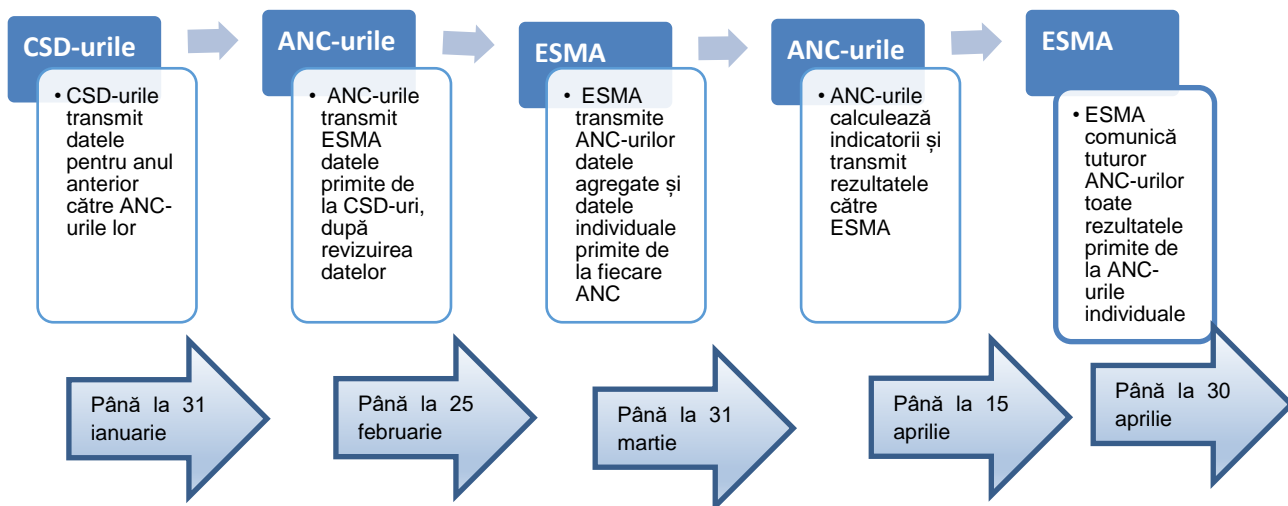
CSD-urile

• CSD-urile transmit datele pentru anul anterior către ANC-urile lor

Până la 31 ianuarie

ANC-urile

• ANC-urile transmit ESMA datele primite de la CSD-uri, după revizuirea datelor

Până la 25 februarie

ESMA

• ESMA transmite ANC-urilor datele agregate și datele individuale primite de la fiecare ANC

Până la 31 martie

ANC-urile

• ANC-urile calculează indicatorii și transmit rezultatele către ESMA

Până la 15 aprilie

ESMA

• ESMA comunică tuturor ANC-urilor toate rezultatele primite de la ANC-urile individuale

Până la 30 aprilie